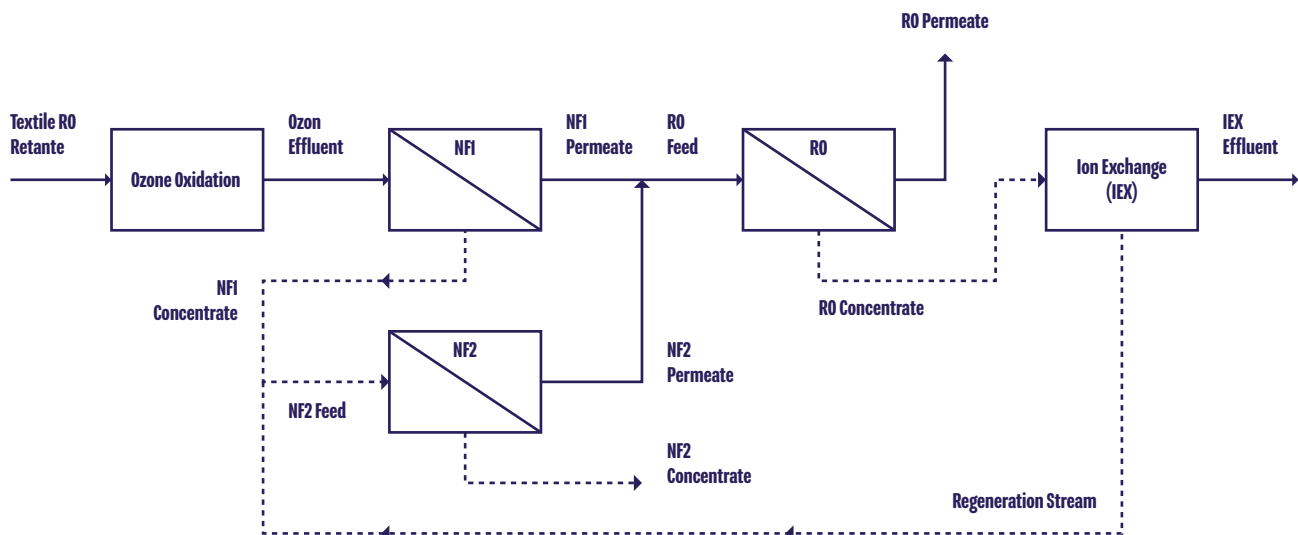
RO Permeate

Textile RO Retante

Ozone Oxidation

Ozon Effluent

NF1

NF1 Permeate

RO Feed

RO

Ion Exchange (IEX)

IEX Effluent

NF1 Concentrate

RO Concentrate

NF2

NF2 Permeate

NF2 Feed

NF2 Concentrate

Regeneration Stream